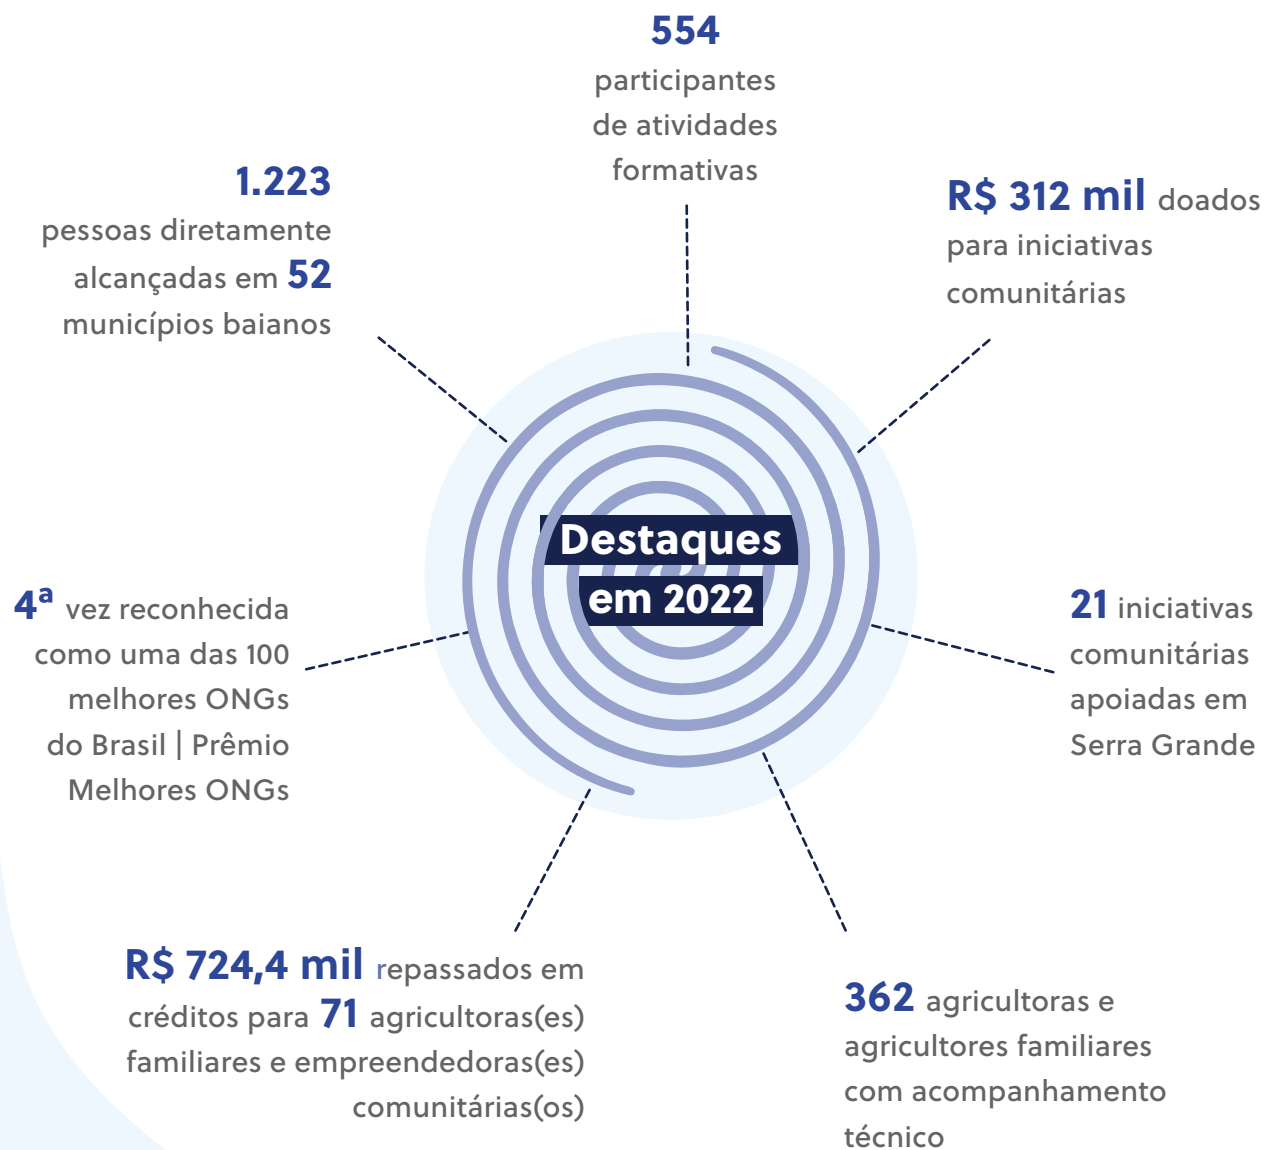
554
participantes de atividades formativas

1.223
pessoas diretamente alcançadas em 52 municípios baianos

R$ 312 mil doados para iniciativas comunitárias

Destaques em 2022

4ª vez reconhecida como uma das 100 melhores ONGs do Brasil | Prêmio Melhores ONGs

21 iniciativas comunitárias apoiadas em Serra Grande

R$ 724,4 mil repassados em créditos para 71 agricultoras(es) familiares e empreendedoras(es) comunitárias(os)

362 agricultoras e agricultores familiares com acompanhamento técnico